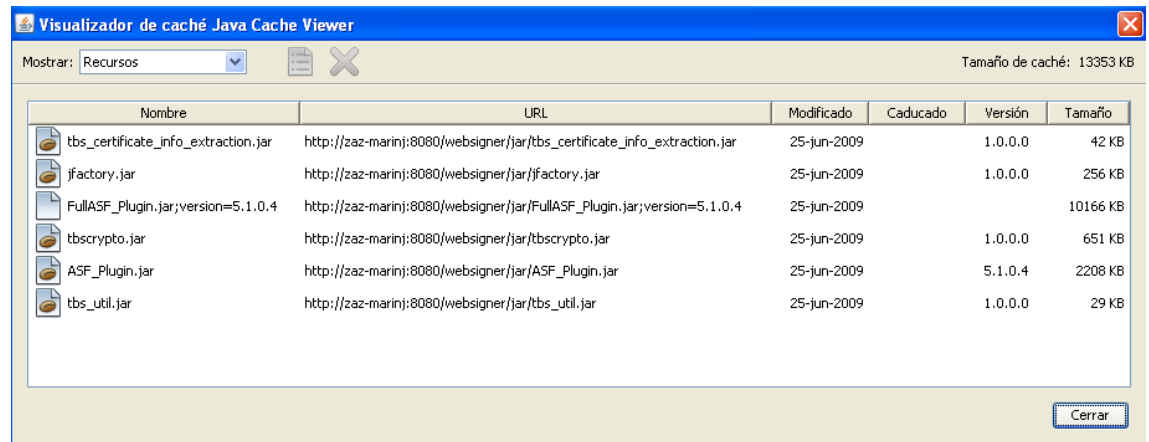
Visualizador de caché Java Cache Viewer

Mostrar: Recursos

Tamaño de caché: 13353 KB

| Nombre | URL | Modificado | Caducado | Versión | Tamaño |
|---|---|---|---|---|---|
| tbs_certificate_info_extraction.jar | http://zaz-marinj:8080/websigner/jar/tbs_certificate_info_extraction.jar | 25-jun-2009 | | 1.0.0.0 | 42 KB |
| jfactory.jar | http://zaz-marinj:8080/websigner/jar/jfactory.jar | 25-jun-2009 | | 1.0.0.0 | 256 KB |
| FullASF_Plugin.jar;version=5.1.0.4 | http://zaz-marinj:8080/websigner/jar/FullASF_Plugin.jar;version=5.1.0.4 | 25-jun-2009 | | | 10166 KB |
| tbscrypto.jar | http://zaz-marinj:8080/websigner/jar/tbscrypto.jar | 25-jun-2009 | | 1.0.0.0 | 651 KB |
| ASF_Plugin.jar | http://zaz-marinj:8080/websigner/jar/ASF_Plugin.jar | 25-jun-2009 | | 5.1.0.4 | 2208 KB |
| tbs_util.jar | http://zaz-marinj:8080/websigner/jar/tbs_util.jar | 25-jun-2009 | | 1.0.0.0 | 29 KB |

Cerrar